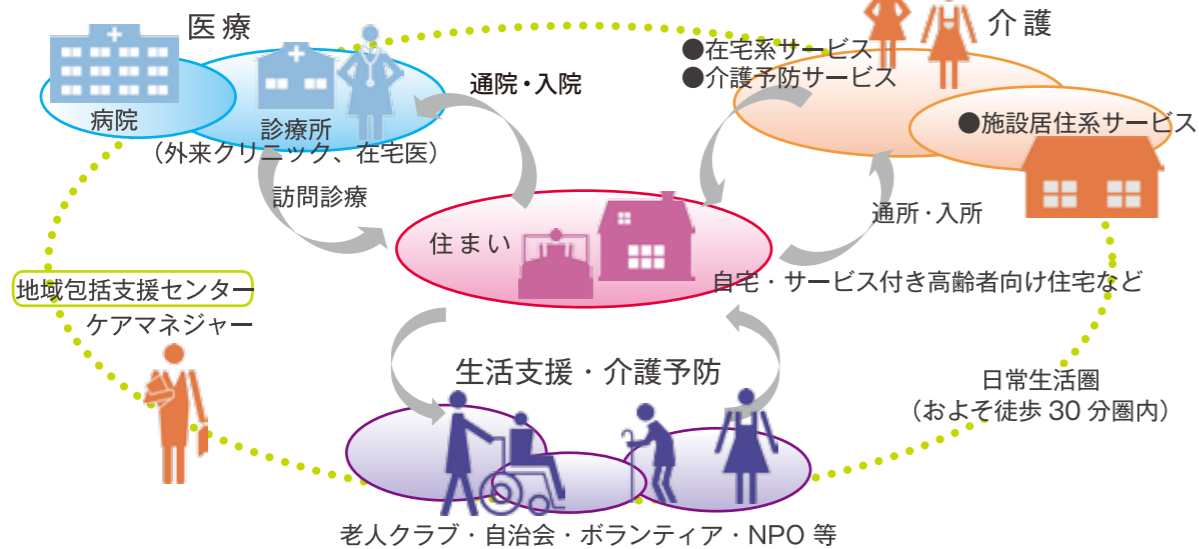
医療

病院

診療所
（外来クリニック、在宅医）

通院・入院

介護

●在宅系サービス
●介護予防サービス

●施設居住系サービス

訪問診療

住まい

通所・入所

自宅・サービス付き高齢者向け住宅など

地域包括支援センター
ケアマネジャー

生活支援・介護予防

日常生活圏
（およそ徒歩 30 分圏内）

老人クラブ・自治会・ボランティア・NPO 等